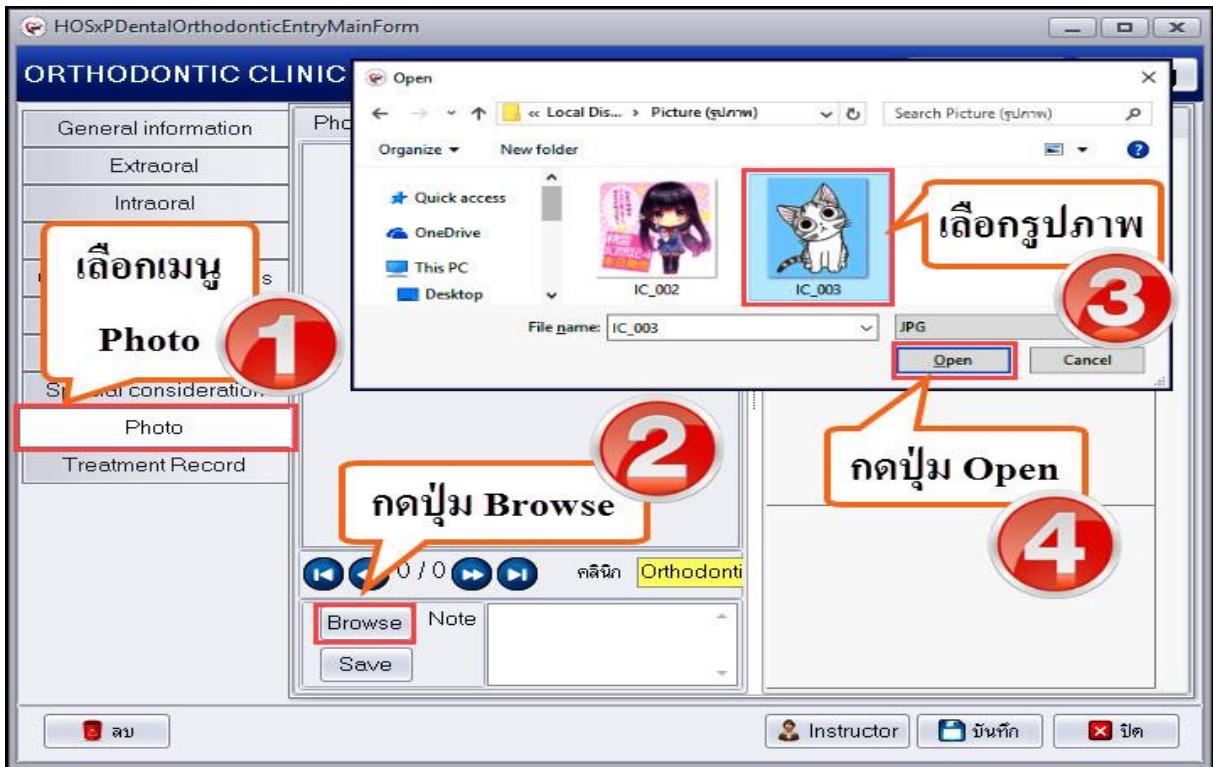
HOSxPDentalOrthodonticEntryMainForm

ORTHODONTIC CLINIC

General information
Extraoral
Intraoral
เลือกเมนู
Photo
1
s
Sp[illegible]al consideration
Photo
Treatment Record

Pho

Open
« Local Dis... > Picture (รูปภาพ)
Search Picture (รูปภาพ)
Organize
New folder
Quick access
OneDrive
This PC
Desktop
IC_002
IC_003
เลือกรูปภาพ
3
File name: IC_003
JPG
Open
Cancel

2
กดปุ่ม Browse
0 / 0
คลินิก Orthodonti
Browse
Note
Save

กดปุ่ม Open
4

ลบ
Instructor
บันทึก
ปิด